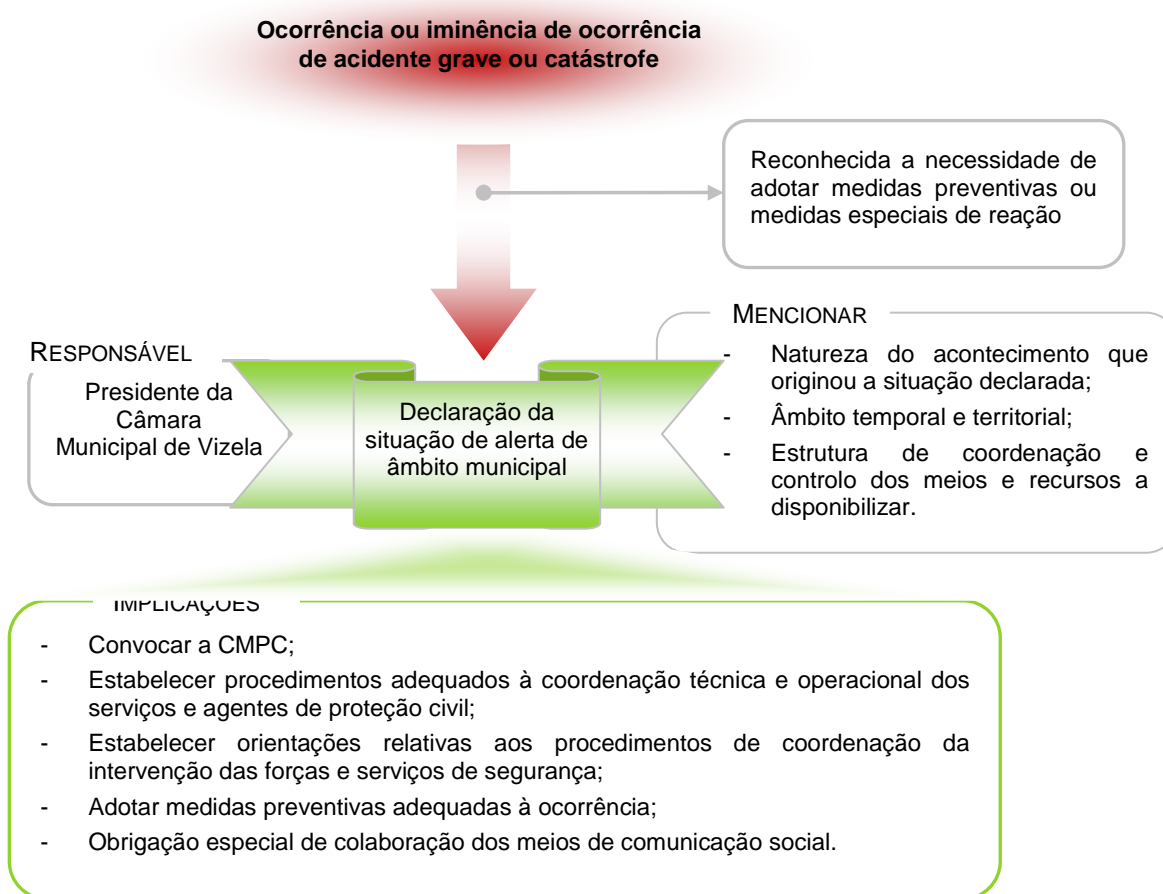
Ocorrência ou iminência de ocorrência de acidente grave ou catástrofe

Reconhecida a necessidade de adotar medidas preventivas ou medidas especiais de reação

RESPONSÁVEL

Presidente da Câmara Municipal de Vizela

Declaração da situação de alerta de âmbito municipal

MENCIONAR

- Natureza do acontecimento que originou a situação declarada;
- Âmbito temporal e territorial;
- Estrutura de coordenação e controlo dos meios e recursos a disponibilizar.

IMPLICAÇÕES

- Convocar a CMPC;
- Estabelecer procedimentos adequados à coordenação técnica e operacional dos serviços e agentes de proteção civil;
- Estabelecer orientações relativas aos procedimentos de coordenação da intervenção das forças e serviços de segurança;
- Adotar medidas preventivas adequadas à ocorrência;
- Obrigação especial de colaboração dos meios de comunicação social.